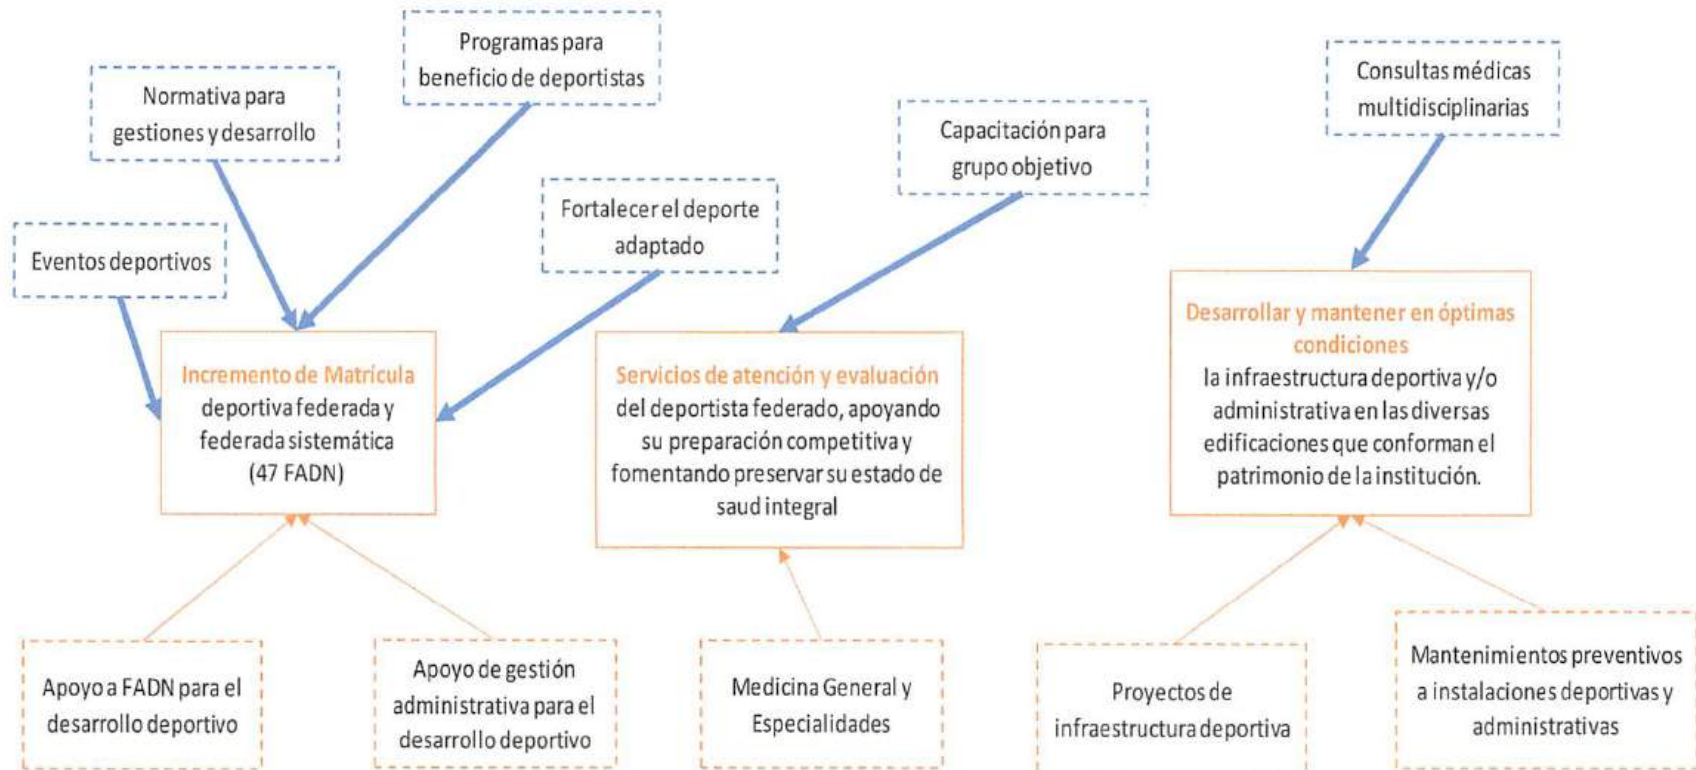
Programas para beneficio de deportistas

Normativa para gestiones y desarrollo

Eventos deportivos

Fortalecer el deporte adaptado

Capacitación para grupo objetivo

Consultas médicas multidisciplinarias

Incremento de Matrícula deportiva federada y federada sistemática (47 FADN)

Servicios de atención y evaluación del deportista federado, apoyando su preparación competitiva y fomentando preservar su estado de saud integral

Desarrollar y mantener en óptimas condiciones la infraestructura deportiva y/o administrativa en las diversas edificaciones que conforman el patrimonio de la institución.

Apoyo a FADN para el desarrollo deportivo

Apoyo de gestión administrativa para el desarrollo deportivo

Medicina General y Especialidades

Proyectos de infraestructura deportiva

Mantenimientos preventivos a instalaciones deportivas y administrativas